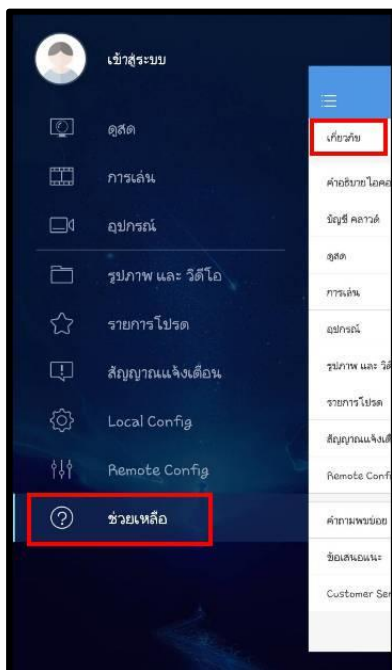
เข้าสู่ระบบ

ดูสด

การเล่น

อุปกรณ์

รูปภาพ และ วิดีโอ

รายการโปรด

สัญญาณแจ้งเตือน

Local Config

Remote Config

ช่วยเหลือ

เกี่ยวกับ

คำอธิบายไอคอ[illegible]

บัญชี คลาวด์

ดูสด

การเล่น

อุปกรณ์

รูปภาพ และ วิดี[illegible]

รายการโปรด

สัญญาณแจ้งเต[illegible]

Remote Conf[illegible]

คำถามพบบ่อย

ข้อเสนอแนะ

Customer Ser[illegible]